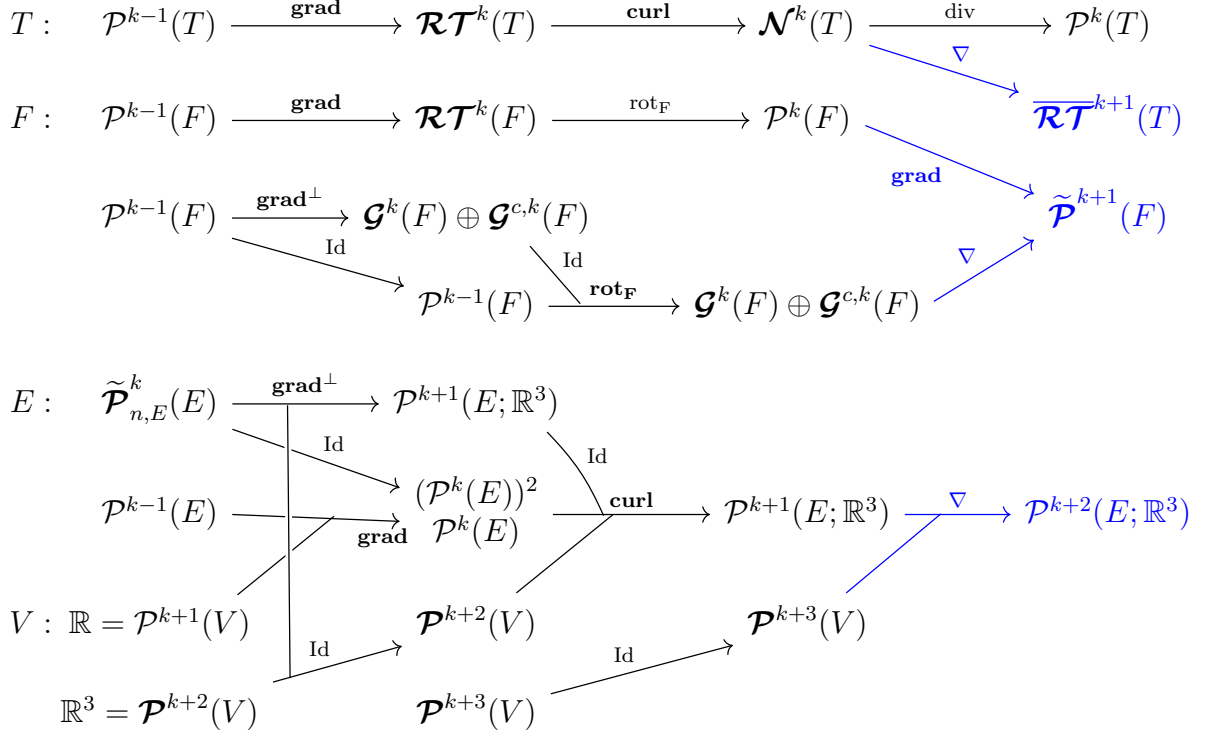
$T:$ $\mathcal{P}^{k-1}(T)$ $\xrightarrow{\textbf{grad}}$ $\boldsymbol{\mathcal{RT}}^k(T)$ $\xrightarrow{\textbf{curl}}$ $\boldsymbol{\mathcal{N}}^k(T)$ $\xrightarrow{\text{div}}$ $\mathcal{P}^k(T)$

$\nabla$ $\overline{\boldsymbol{\mathcal{RT}}}^{k+1}(T)$

$F:$ $\mathcal{P}^{k-1}(F)$ $\xrightarrow{\textbf{grad}}$ $\boldsymbol{\mathcal{RT}}^k(F)$ $\xrightarrow{\text{rot}_\text{F}}$ $\mathcal{P}^k(F)$

$\textbf{grad}$ $\widetilde{\boldsymbol{\mathcal{P}}}^{k+1}(F)$

$\mathcal{P}^{k-1}(F)$ $\xrightarrow{\textbf{grad}^\perp}$ $\boldsymbol{\mathcal{G}}^k(F)\oplus\boldsymbol{\mathcal{G}}^{c,k}(F)$

Id Id $\nabla$

$\mathcal{P}^{k-1}(F)$ $\xrightarrow{\textbf{rot}_\textbf{F}}$ $\boldsymbol{\mathcal{G}}^k(F)\oplus\boldsymbol{\mathcal{G}}^{c,k}(F)$

$E:$ $\widetilde{\boldsymbol{\mathcal{P}}}^k_{n,E}(E)$ $\xrightarrow{\textbf{grad}^\perp}$ $\mathcal{P}^{k+1}(E;\mathbb{R}^3)$

Id Id

$(\mathcal{P}^k(E))^2$

$\mathcal{P}^{k-1}(E)$ $\textbf{grad}$ $\mathcal{P}^k(E)$ $\xrightarrow{\textbf{curl}}$ $\mathcal{P}^{k+1}(E;\mathbb{R}^3)$ $\xrightarrow{\nabla}$ $\mathcal{P}^{k+2}(E;\mathbb{R}^3)$

$V:$ $\mathbb{R}=\mathcal{P}^{k+1}(V)$ $\boldsymbol{\mathcal{P}}^{k+2}(V)$ $\boldsymbol{\mathcal{P}}^{k+3}(V)$

Id Id

$\mathbb{R}^3=\boldsymbol{\mathcal{P}}^{k+2}(V)$ $\boldsymbol{\mathcal{P}}^{k+3}(V)$